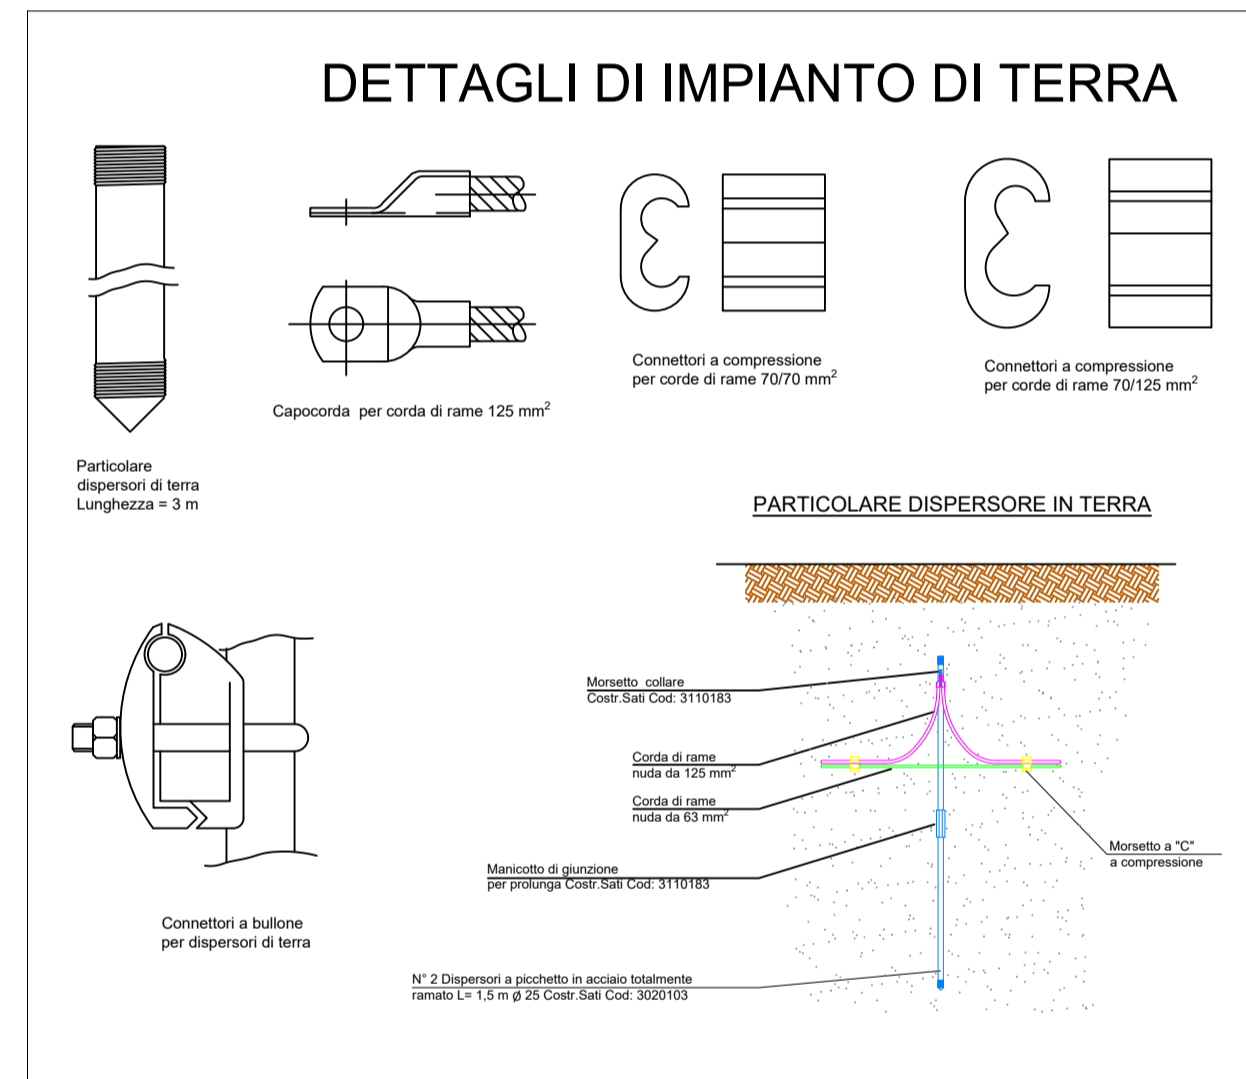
DETTAGLI DI IMPIANTO DI TERRA

Capocorda per corda di rame 125 mm$^2$

Connettori a compressione
per corde di rame 70/70 mm$^2$

Connettori a compressione
per corde di rame 70/125 mm$^2$

Particolare
dispersori di terra
Lunghezza = 3 m

PARTICOLARE DISPERSORE IN TERRA

Morsetto collare
Costr.Sati Cod: 3110183

Corda di rame
nuda da 125 mm$^2$

Corda di rame
nuda da 63 mm$^2$

Morsetto a "C"
a compressione

Manicotto di giunzione
per prolunga Costr.Sati Cod: 3110183

Connettori a bullone
per dispersori di terra

N° 2 Dispersori a picchetto in acciaio totalmente
ramato L= 1,5 m ø 25 Costr.Sati Cod: 3020103